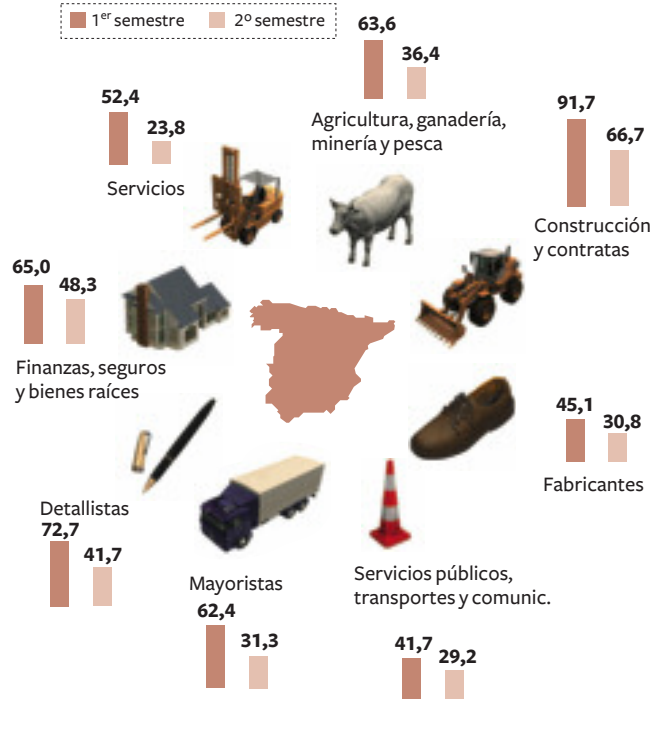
1$^{er}$ semestre 2$^{o}$ semestre

63,6 36,4
Agricultura, ganadería, minería y pesca

52,4 23,8
Servicios

91,7 66,7
Construcción y contratas

65,0 48,3
Finanzas, seguros y bienes raíces

45,1 30,8
Fabricantes

Detallistas
72,7 41,7

Mayoristas
62,4 31,3

Servicios públicos, transportes y comunic.
41,7 29,2